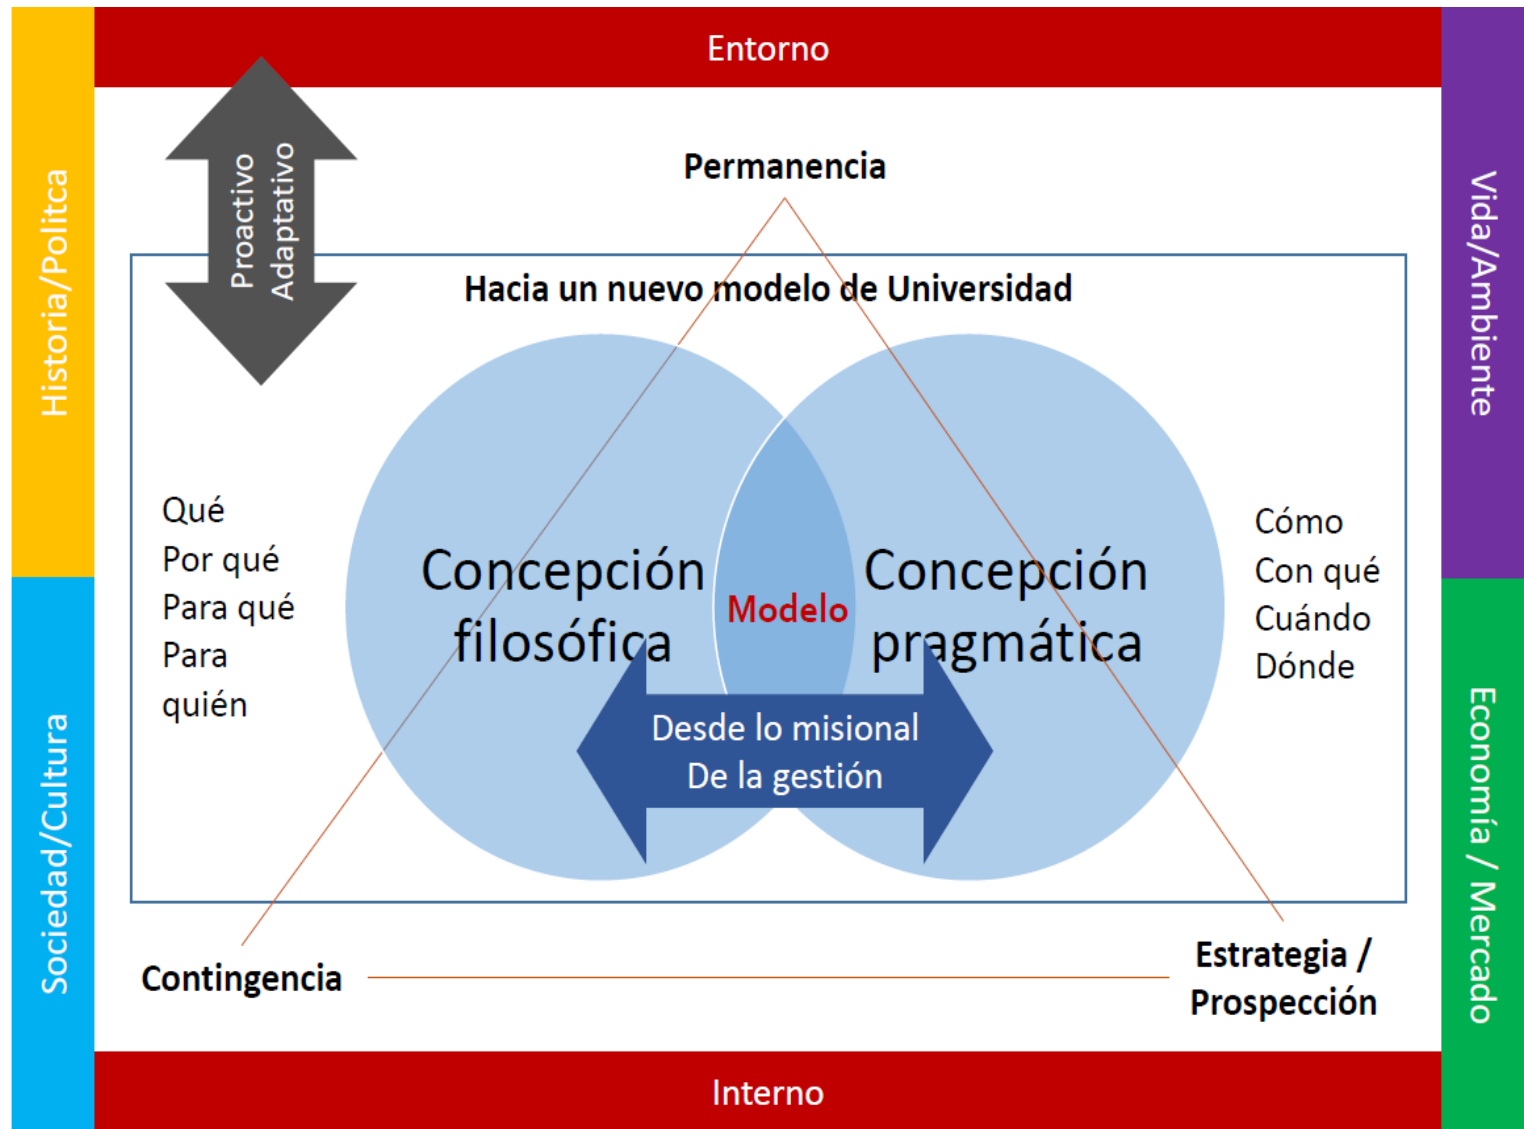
Entorno

Historia/Polítca

Proactivo
Adaptativo

Permanencia

Vida/Ambiente

Hacia un nuevo modelo de Universidad

Qué
Por qué
Para qué
Para quién

Concepción filosófica

Modelo

Concepción pragmática

Cómo
Con qué
Cuándo
Dónde

Desde lo misional
De la gestión

Sociedad/Cultura

Economía / Mercado

Contingencia

Estrategia / Prospección

Interno